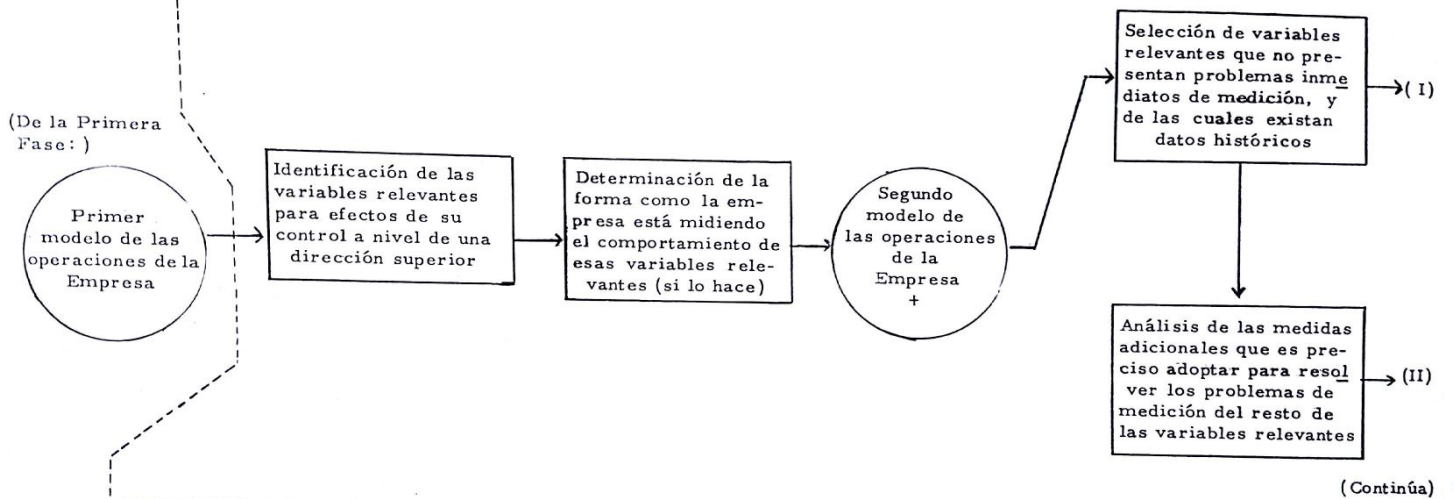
(De la Primera Fase: )

Primer modelo de las operaciones de la Empresa

Identificación de las variables relevantes para efectos de su control a nivel de una dirección superior

Determinación de la forma como la empresa está midiendo el comportamiento de esas variables relevantes (si lo hace)

Segundo modelo de las operaciones de la Empresa +

Selección de variables relevantes que no presentan problemas inmediatos de medición, y de las cuales existan datos históricos

( I)

Análisis de las medidas adicionales que es preciso adoptar para resolver los problemas de medición del resto de las variables relevantes

(II)

(Continúa)